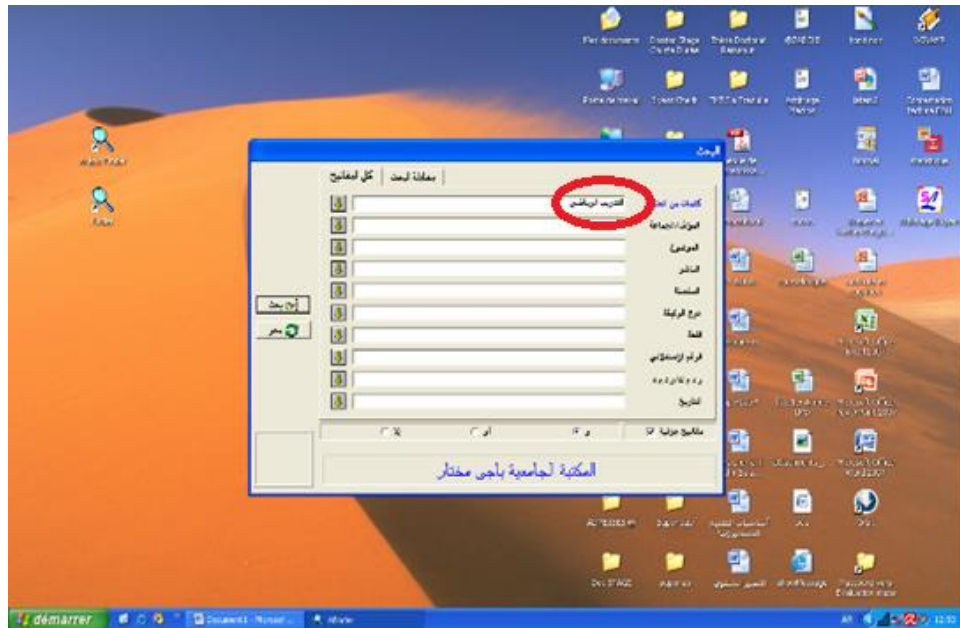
البحث

كل المفاتيح | معالجة البحث

كلمات من العنوان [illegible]
التدريب الرياضي
المؤلف/الجماعة
الموضوع
الناشر
السلسلة
نوع الوثيقة
اللغة
الرقم الإستدلالي
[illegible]
التاريخ

بدء بحث
محو

لا | أو | و | مفاتيح جزئية

المكتبة الجامعية باجي مختار

démarrer
Document1 - Microsof...
Afficher